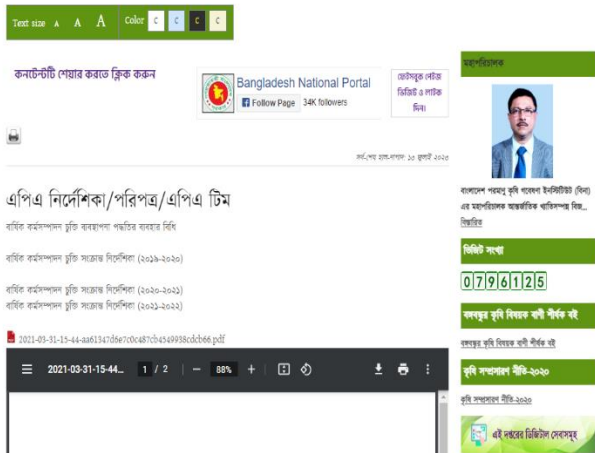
Text size A A A Color C C C C

কনটেন্টটি শেয়ার করতে ক্লিক করুন

Bangladesh National Portal
Follow Page 34K followers

ফেসবুক পেজ ভিজিট ও লাইক দিন।

সর্ব-শেষ হাল-নাগাদ: ১৬ জুলাই ২০২৫

এপিএ নির্দেশিকা/পরিপত্র/এপিএ টিম

বার্ষিক কর্মসম্পাদন চুক্তি ব্যবস্থাপনা পদ্ধতির ব্যবহার বিধি

বার্ষিক কর্মসম্পাদন চুক্তি সংক্রান্ত নির্দেশিকা (২০১৯-২০২০)

বার্ষিক কর্মসম্পাদন চুক্তি সংক্রান্ত নির্দেশিকা (২০২০-২০২১)

বার্ষিক কর্মসম্পাদন চুক্তি সংক্রান্ত নির্দেশিকা (২০২১-২০২২)

2021-03-31-15-44-aa61347d6e7c0c487cb4549938cdcb66.pdf

2021-03-31-15-44... 1 / 2 — 88% +

মহাপরিচালক

বাংলাদেশ পরমাণু কৃষি গবেষণা ইনস্টিটিউট (বিনা) এর মহাপরিচালক আন্তর্জাতিক খ্যাতিসম্পন্ন বিজ্ঞ...

বিস্তারিত

ভিজিট সংখ্যা

0796125

বঙ্গবন্ধুর কৃষি বিষয়ক বাণী শীর্ষক বই

বঙ্গবন্ধুর কৃষি বিষয়ক বাণী শীর্ষক বই

কৃষি সম্প্রসারণ নীতি-২০২০

কৃষি সম্প্রসারণ নীতি-২০২০

এই দপ্তরের ডিজিটাল সেবাসমূহ